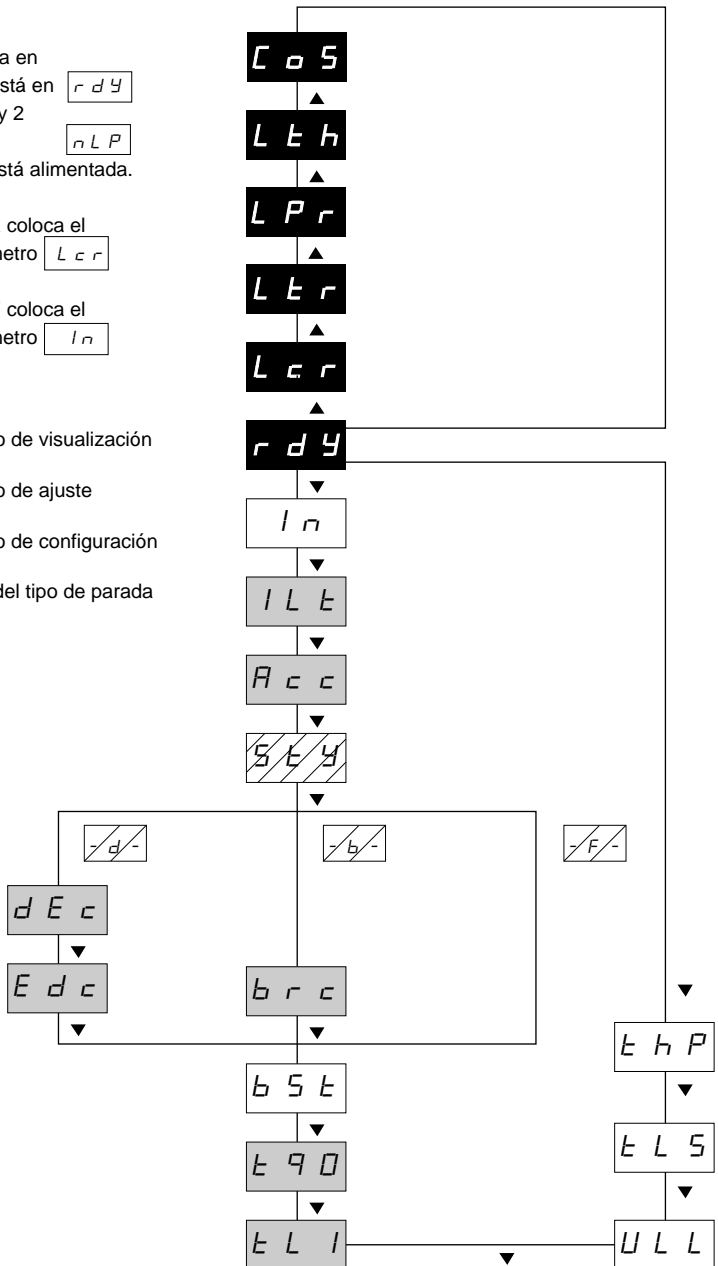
a en
stá en rdY
y 2
nLP
stá alimentada.

coloca el
metro Lcr

coloca el
metro In

o de visualización

o de ajuste

o de configuración

del tipo de parada

CoS
Lth
LPr
Ltr
Lcr
rdY
In
ILt
Acc
StY
-d-
-b-
-F-
dEc
Edc
brc
thP
bSt
tLS
t90
tLI
ULL